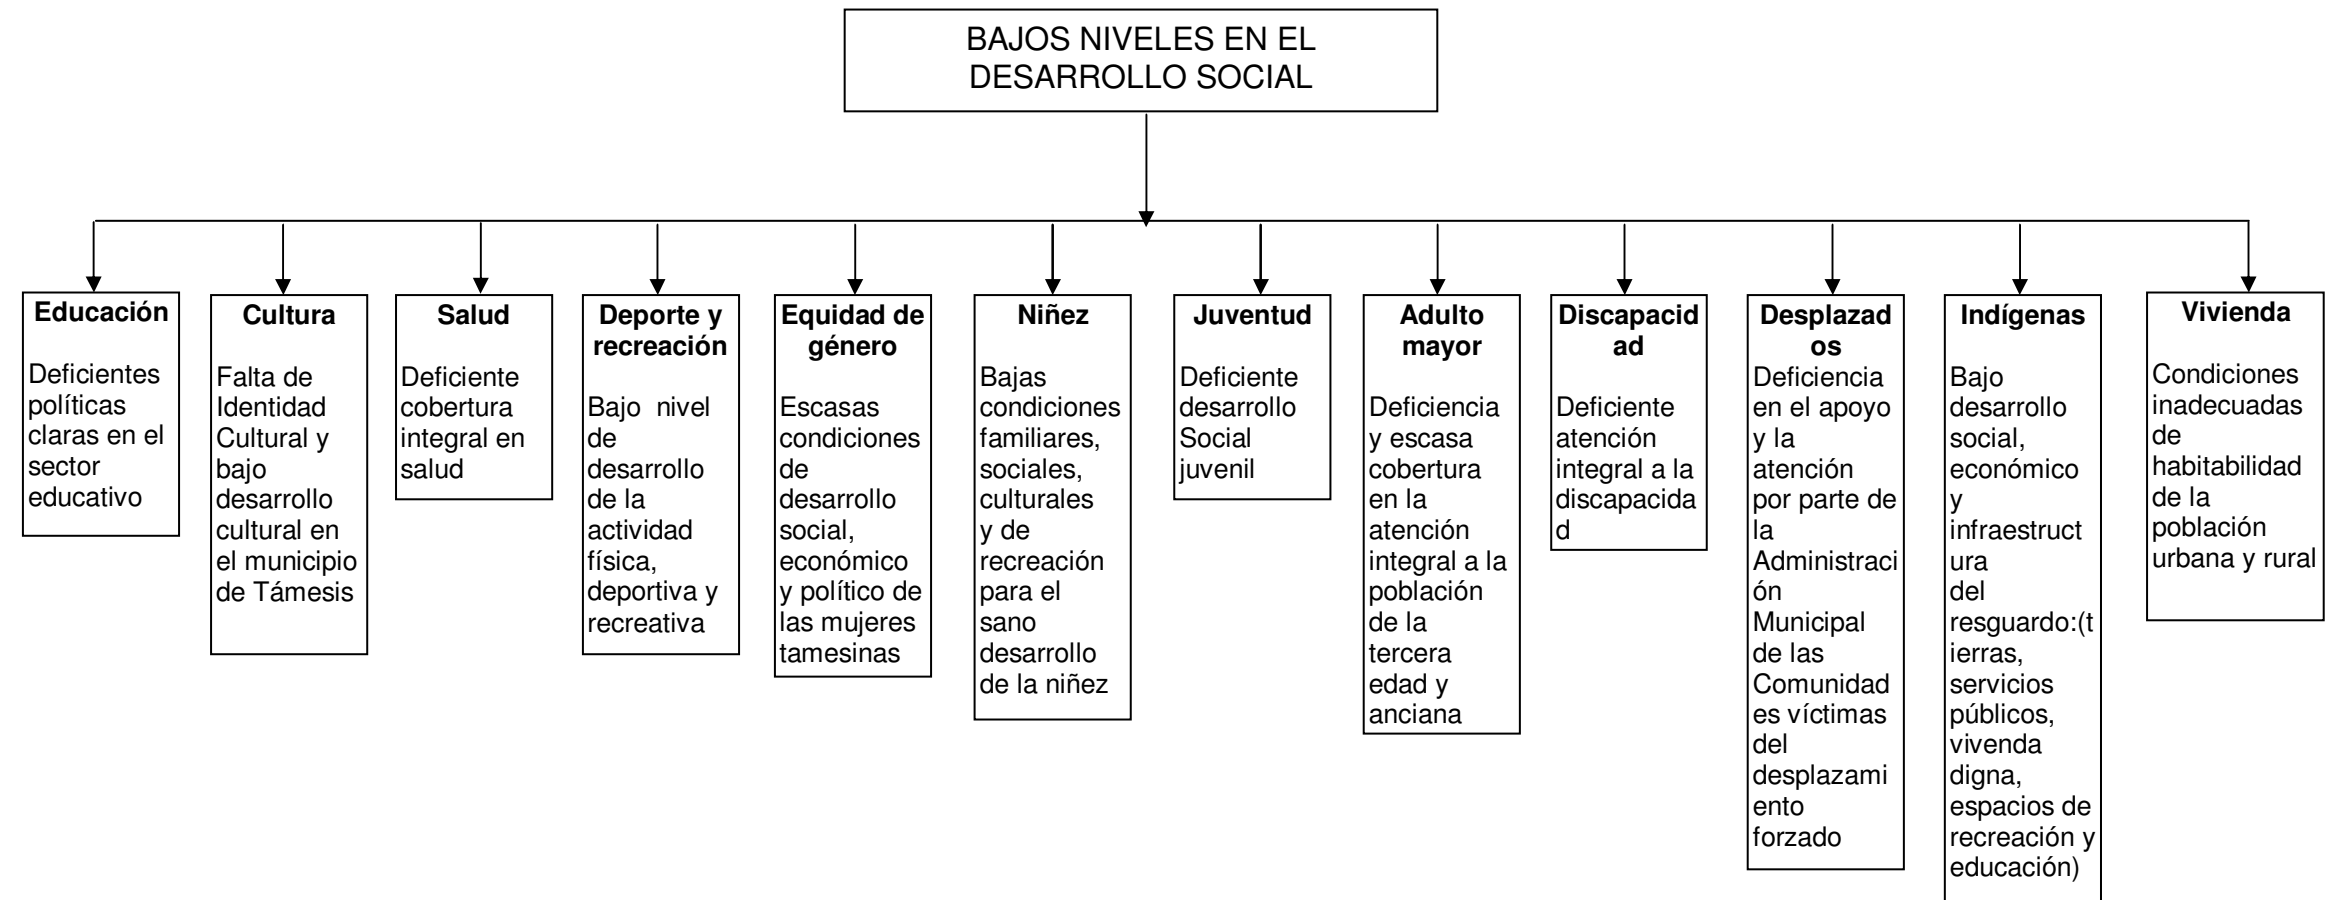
BAJOS NIVELES EN EL DESARROLLO SOCIAL

**Educación**

Deficientes políticas claras en el sector educativo

**Cultura**

Falta de Identidad Cultural y bajo desarrollo cultural en el municipio de Támesis

**Salud**

Deficiente cobertura integral en salud

**Deporte y recreación**

Bajo nivel de desarrollo de la actividad física, deportiva y recreativa

**Equidad de género**

Escasas condiciones de desarrollo social, económico y político de las mujeres tamesinas

**Niñez**

Bajas condiciones familiares, sociales, culturales y de recreación para el sano desarrollo de la niñez

**Juventud**

Deficiente desarrollo Social juvenil

**Adulto mayor**

Deficiencia y escasa cobertura en la atención integral a la población de la tercera edad y anciana

**Discapacidad**

Deficiente atención integral a la discapacidad

**Desplazados**

Deficiencia en el apoyo y la atención por parte de la Administración Municipal de las Comunidades víctimas del desplazamiento forzado

**Indígenas**

Bajo desarrollo social, económico y infraestructura del resguardo:(tierras, servicios públicos, vivenda digna, espacios de recreación y educación)

**Vivienda**

Condiciones inadecuadas de habitabilidad de la población urbana y rural